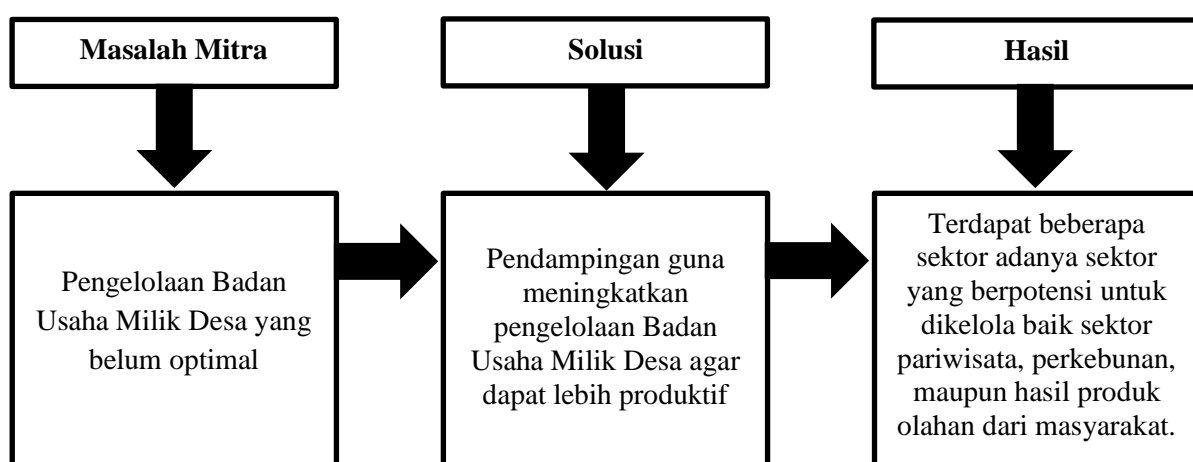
Masalah Mitra

Solusi

Hasil

Pengelolaan Badan Usaha Milik Desa yang belum optimal

Pendampingan guna meningkatkan pengelolaan Badan Usaha Milik Desa agar dapat lebih produktif

Terdapat beberapa sektor adanya sektor yang berpotensi untuk dikelola baik sektor pariwisata, perkebunan, maupun hasil produk olahan dari masyarakat.